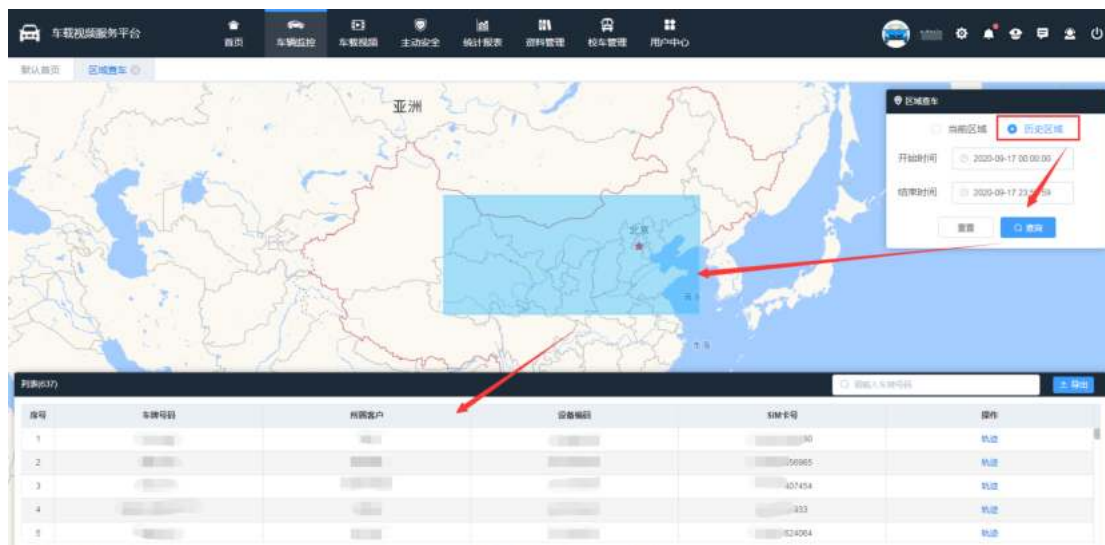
车载视频服务平台

首页 车辆监控 车载视频 主动安全 统计报表 资料管理 校车管理 用户中心

默认首页 区域查车

亚洲

北京

区域查车

当前区域 历史区域

开始时间 2020-09-17 00:00:00

结束时间 2020-09-17 23:59:59

重置 查询

列表(637)

请输入车牌号码

导出

| 序号 | 车牌号码 | 所属客户 | 设备编码 | SIM卡号 | 操作 |
|---|---|---|---|---|---|
| 1 | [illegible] | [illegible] | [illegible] | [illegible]90 | 轨迹 |
| 2 | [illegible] | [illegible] | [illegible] | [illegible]56985 | 轨迹 |
| 3 | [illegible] | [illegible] | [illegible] | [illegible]407454 | 轨迹 |
| 4 | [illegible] | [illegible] | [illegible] | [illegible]333 | 轨迹 |
| 5 | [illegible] | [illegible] | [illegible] | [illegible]624064 | 轨迹 |